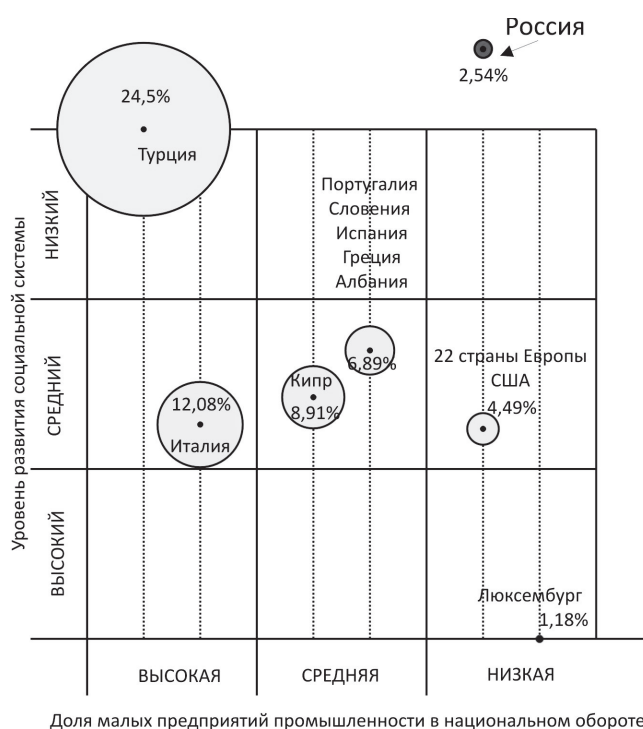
Россия
2,54%

24,5%
Турция

Португалия
Словения
Испания
Греция
Албания

6,89%
Кипр
8,91%
12,08%
Италия
22 страны Европы
США
4,49%

Люксембург
1,18%

НИЗКИЙ
СРЕДНИЙ
ВЫСОКИЙ

Уровень развития социальной системы

ВЫСОКАЯ
СРЕДНЯЯ
НИЗКАЯ

Доля малых предприятий промышленности в национальном обороте